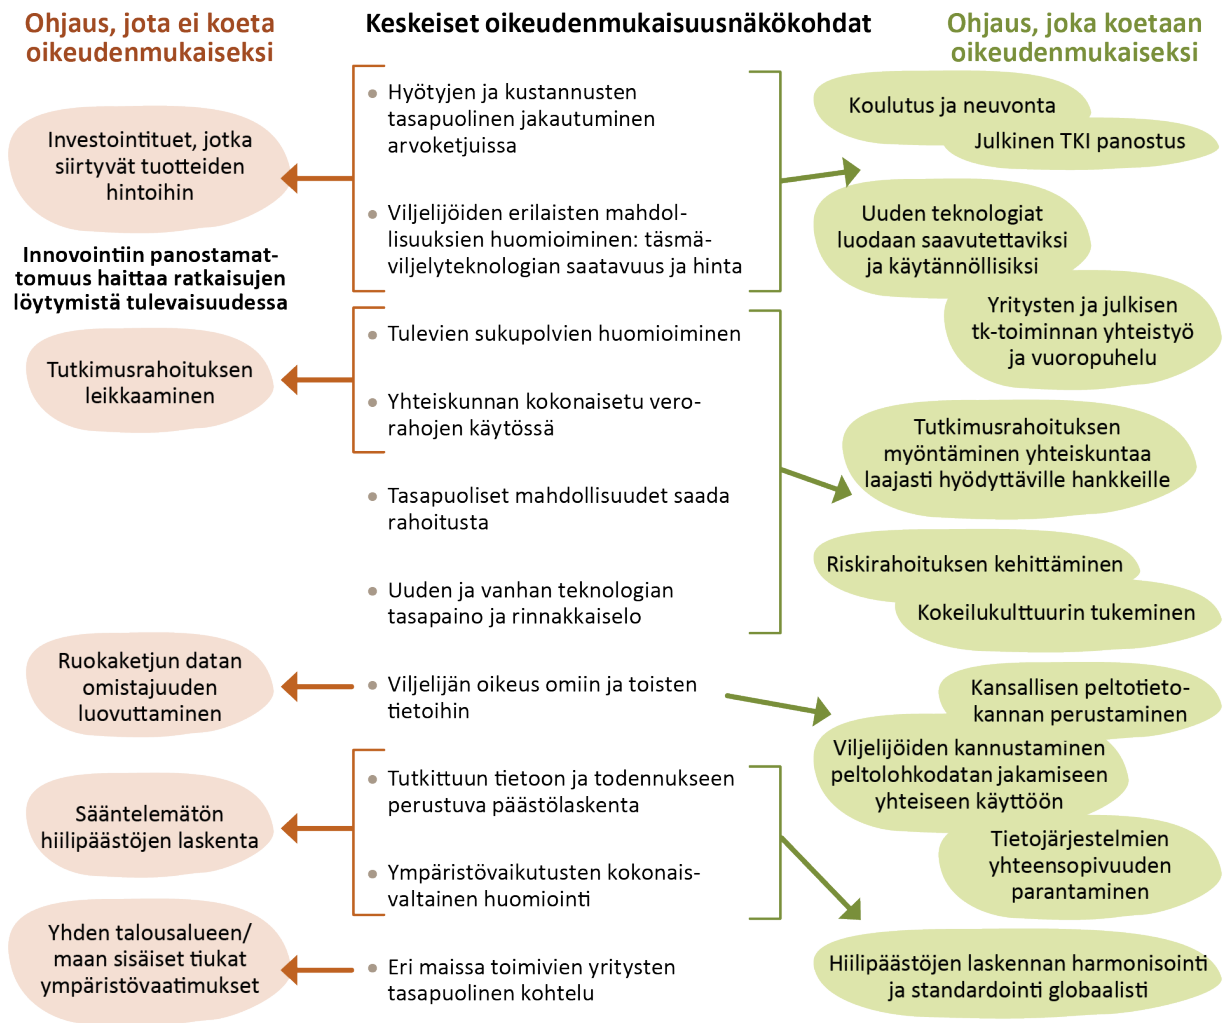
Ohjaus, jota ei koeta oikeudenmukaiseksi

Keskeiset oikeudenmukaisuusnäkökohdat

Ohjaus, joka koetaan oikeudenmukaiseksi

Investointituet, jotka siirtyvät tuotteiden hintoihin

Innovointiin panostamattomuus haittaa ratkaisujen löytymistä tulevaisuudessa

Tutkimusrahoituksen leikkaaminen

Ruokaketjun datan omistajuuden luovuttaminen

Sääntelemätön hiilipäästöjen laskenta

Yhden talousalueen/maan sisäiset tiukat ympäristövaatimukset

- Hyötyjen ja kustannusten tasapuolinen jakautuminen arvoketjuissa
- Viljelijöiden erilaisten mahdollisuuksien huomioiminen: täsmäviljelyteknologian saatavuus ja hinta
- Tulevien sukupolvien huomioiminen
- Yhteiskunnan kokonaisetu verorahojen käytössä
- Tasapuoliset mahdollisuudet saada rahoitusta
- Uuden ja vanhan teknologian tasapaino ja rinnakkaiselo
- Viljelijän oikeus omiin ja toisten tietoihin
- Tutkittuun tietoon ja todennukseen perustuva päästölaskenta
- Ympäristövaikutusten kokonaisvaltainen huomiointi
- Eri maissa toimivien yritysten tasapuolinen kohtelu

Koulutus ja neuvonta

Julkinen TKI panostus

Uuden teknologiat luodaan saavutettaviksi ja käytännöllisiksi

Yritysten ja julkisen tk-toiminnan yhteistyö ja vuoropuhelu

Tutkimusrahoituksen myöntäminen yhteiskuntaa laajasti hyödyttäville hankkeille

Riskirahoituksen kehittäminen

Kokeilukulttuurin tukeminen

Kansallisen peltotietokannan perustaminen

Viljelijöiden kannustaminen peltolohkodatan jakamiseen yhteiseen käyttöön

Tietojärjestelmien yhteensopivuuden parantaminen

Hiilipäästöjen laskennan harmonisointi ja standardointi globaalisti